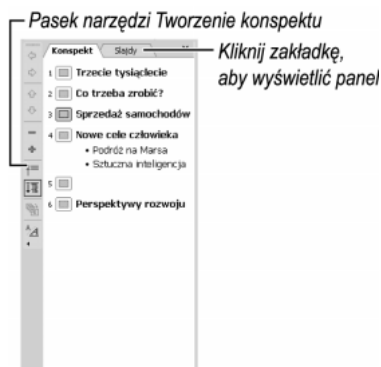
Pasek narzędzi Tworzenie konspektu

Konspekt | Slajdy

Kliknij zakładkę, aby wyświetlić panel

1 Trzecie tysiąclecie

2 Co trzeba zrobić?

3 Sprzedaż samochodów

4 Nowe cele człowieka

• Podróż na Marsa

• Sztuczna inteligencja

5

6 Perspektywy rozwoju